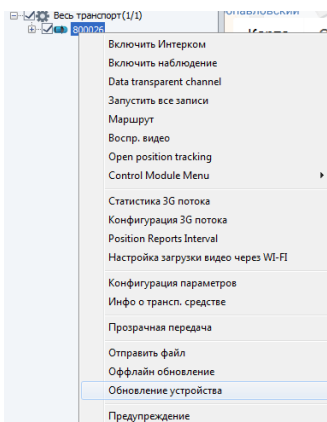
Весь транспорт(1/1)
800026
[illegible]павловский
Карта

Включить Интерком
Включить наблюдение
Data transparent channel
Запустить все записи
Маршрут
Воспр. видео
Open position tracking
Control Module Menu

Статистика 3G потока
Конфигурация 3G потока
Position Reports Interval
Настройка загрузки видео через WI-FI

Конфигурация параметров
Инфо о трансп. средстве

Прозрачная передача

Отправить файл
Оффлайн обновление
Обновление устройства

Предупреждение